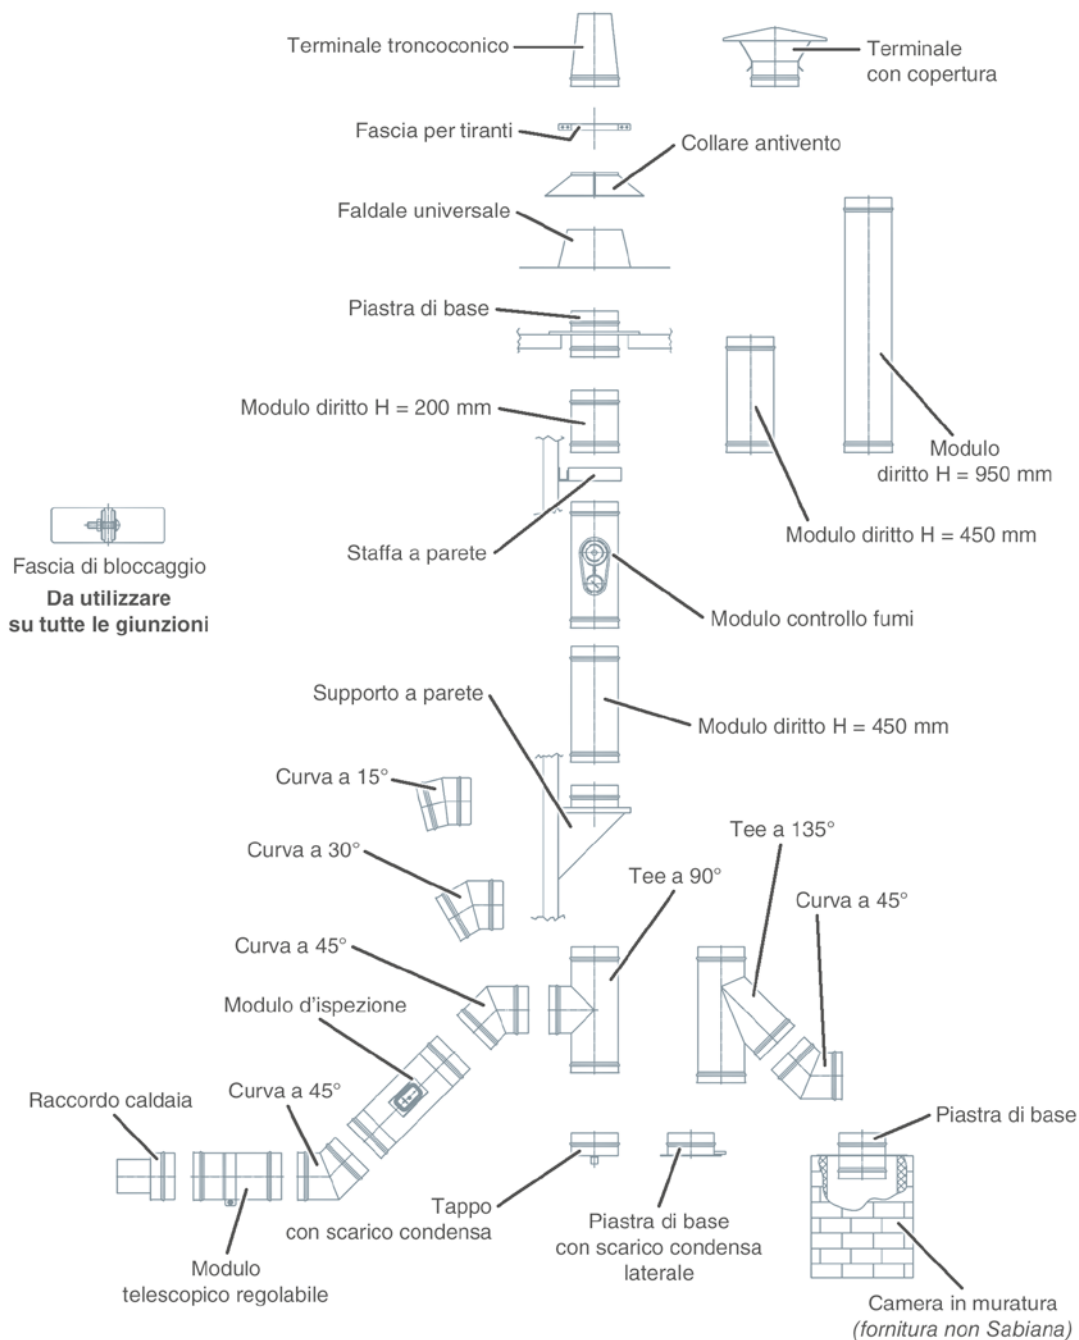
Terminale troncoconico

Terminale con copertura

Fascia per tiranti

Collare antivento

Faldale universale

Piastra di base

Modulo diritto H = 200 mm

Modulo diritto H = 950 mm

Modulo diritto H = 450 mm

Fascia di bloccaggio
**Da utilizzare su tutte le giunzioni**

Staffa a parete

Modulo controllo fumi

Supporto a parete

Modulo diritto H = 450 mm

Curva a 15°

Curva a 30°

Tee a 135°

Tee a 90°

Curva a 45°

Curva a 45°

Modulo d'ispezione

Raccordo caldaia

Curva a 45°

Piastra di base

Tappo con scarico condensa

Piastra di base con scarico condensa laterale

Modulo telescopico regolabile

Camera in muratura
(fornitura non Sabiana)